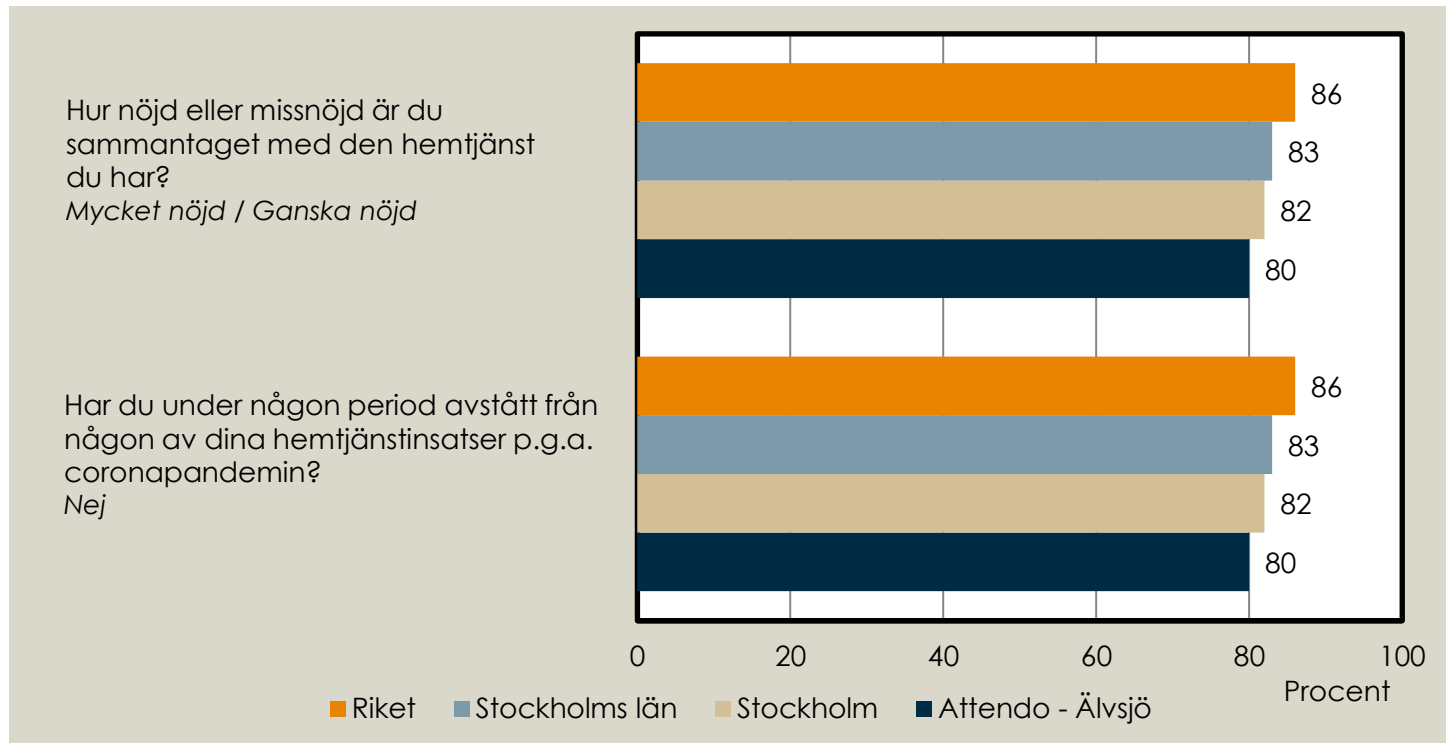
Hur nöjd eller missnöjd är du sammantaget med den hemtjänst du har?
*Mycket nöjd / Ganska nöjd*

86
83
82
80

Har du under någon period avstått från någon av dina hemtjänstinsatser p.g.a. coronapandemin?
*Nej*

86
83
82
80

0 20 40 60 80 100
Procent

Riket Stockholms län Stockholm Attendo - Älvsjö